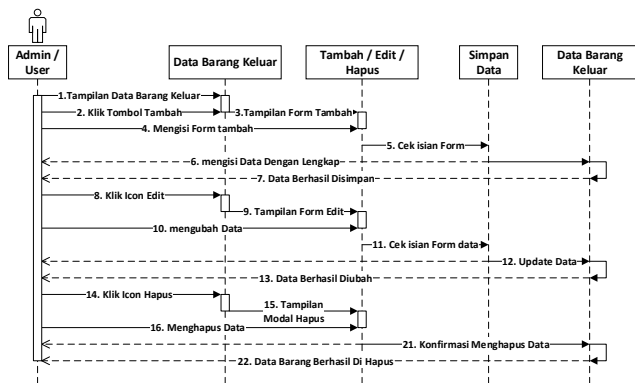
Admin / User

Data Barang Keluar

Tambah / Edit / Hapus

Simpan Data

Data Barang Keluar

1.Tampilan Data Barang Keluar

2. Klik Tombol Tambah

3.Tampilan Form Tambah

4. Mengisi Form tambah

5. Cek isian Form

6. mengisi Data Dengan Lengkap

7. Data Berhasil Disimpan

8. Klik Icon Edit

9. Tampilan Form Edit

10. mengubah Data

11. Cek isian Form data

12. Update Data

13. Data Berhasil Diubah

14. Klik Icon Hapus

15. Tampilan Modal Hapus

16. Menghapus Data

21. Konfirmasi Menghapus Data

22. Data Barang Berhasil Di Hapus